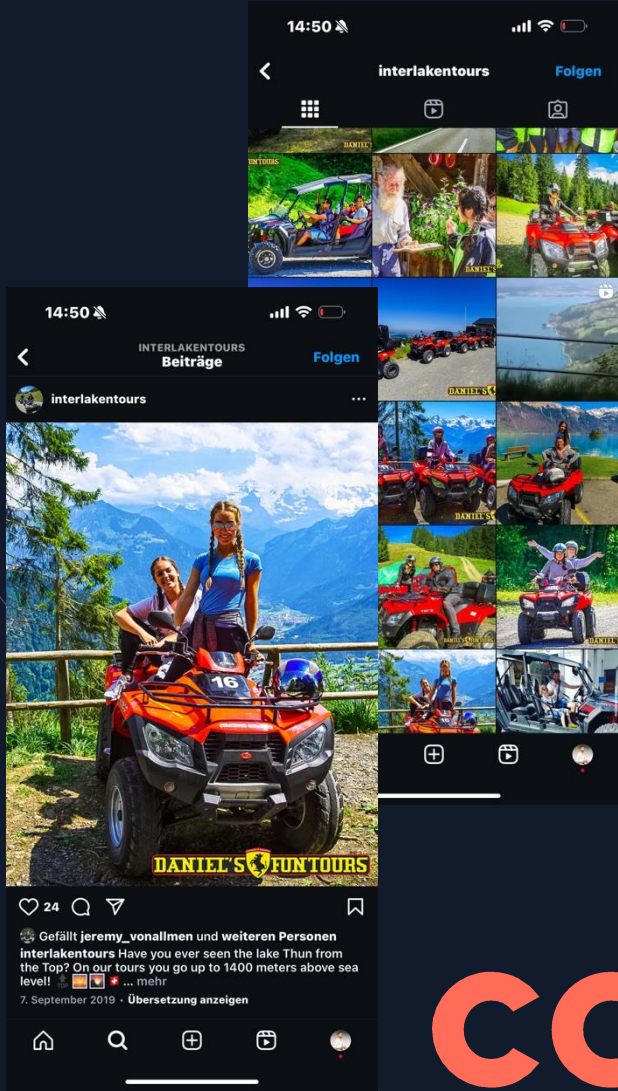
14:50

interlakentours

Folgen

DANIEL'S FUNTOURS

DANIEL'S

DANIEL'S

DANIEL'S FUNTOURS

14:50

INTERLAKENTOURS
Beiträge

Folgen

interlakentours

16

DANIEL'S FUNTOURS

24

Gefällt jeremy_vonallmen und weiteren Personen

interlakentours Have you ever seen the lake Thun from the Top? On our tours you go up to 1400 meters above sea level! ... mehr

7. September 2019 • Übersetzung anzeigen

CO